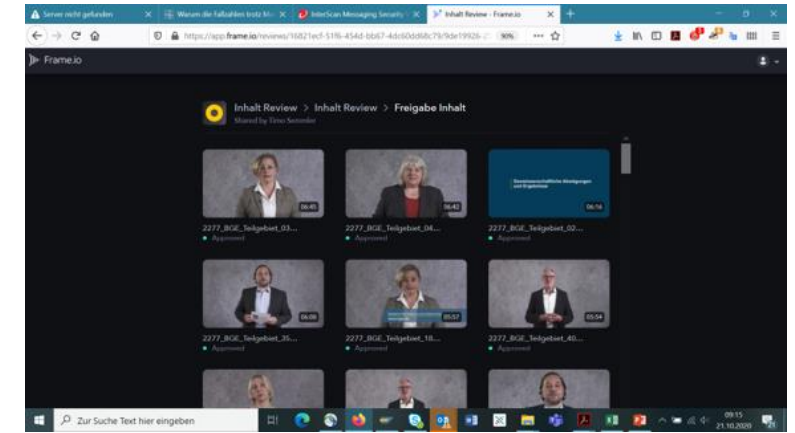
Server nicht gefunden
Warum die Fallzahlen trotz M...
InterScan Messaging Security
Inhalt Review - Frame.io
https://app.frame.io/reviews/16821ecf-51f6-454d-bb67-4dc60dd68c79/9de19926-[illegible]
90%
Frame.io
Inhalt Review > Inhalt Review > Freigabe Inhalt
Shared by Timo Sesterer
06:45
2277_BGE_Teilgebiet_03...
Approved
06:42
2277_BGE_Teilgebiet_04...
Approved
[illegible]
06:16
2277_BGE_Teilgebiet_02...
Approved
06:08
2277_BGE_Teilgebiet_35...
Approved
05:57
2277_BGE_Teilgebiet_18...
Approved
05:54
2277_BGE_Teilgebiet_40...
Approved
Zur Suche Text hier eingeben
09:15
21.10.2020